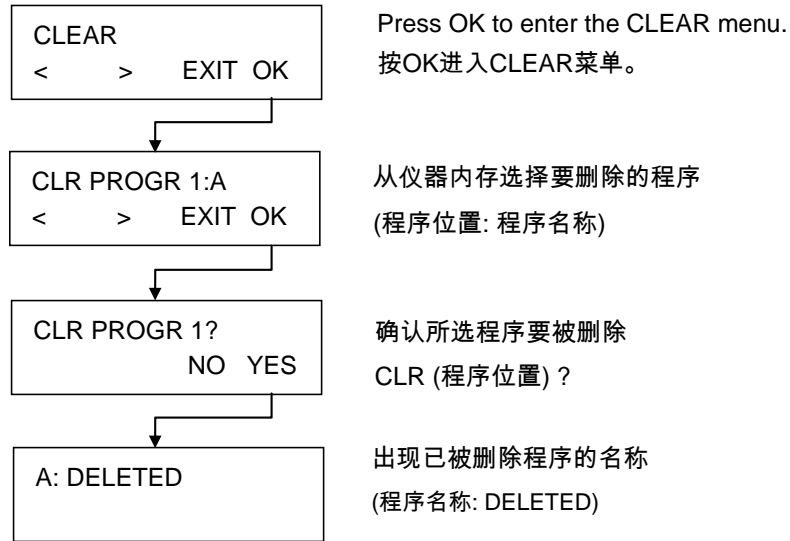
CLEAR
< > EXIT OK

Press OK to enter the CLEAR menu.
按OK进入CLEAR菜单。

CLR PROGR 1:A
< > EXIT OK

从仪器内存选择要删除的程序
(程序位置: 程序名称)

CLR PROGR 1?
NO YES

确认所选程序要被删除
CLR (程序位置) ?

A: DELETED

出现已被删除程序的名称
(程序名称: DELETED)